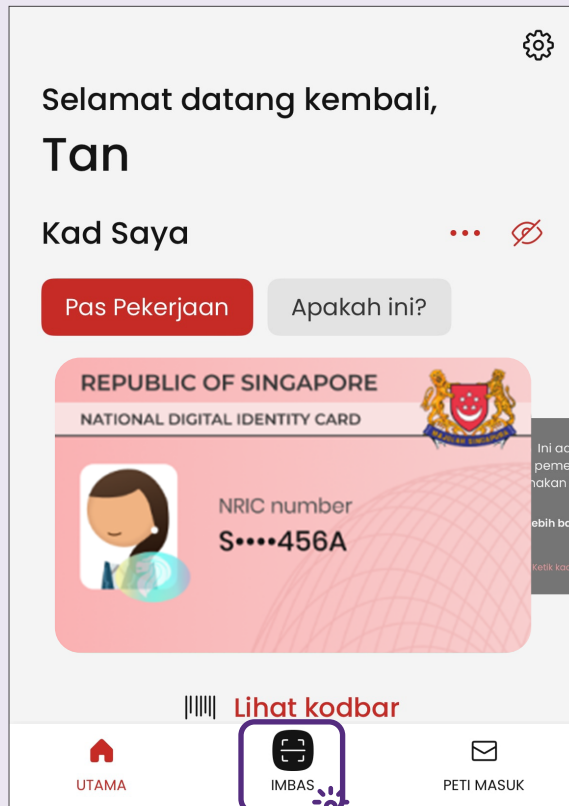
Selamat datang kembali,

Tan

Kad Saya

Pas Pekerjaan

Apakah ini?

REPUBLIC OF SINGAPORE

NATIONAL DIGITAL IDENTITY CARD

NRIC number

S••••456A

Ini ad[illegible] peme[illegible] nakan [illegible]

ebih b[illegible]

Ketik ka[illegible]

Lihat kodbar

UTAMA

IMBAS

PETI MASUK